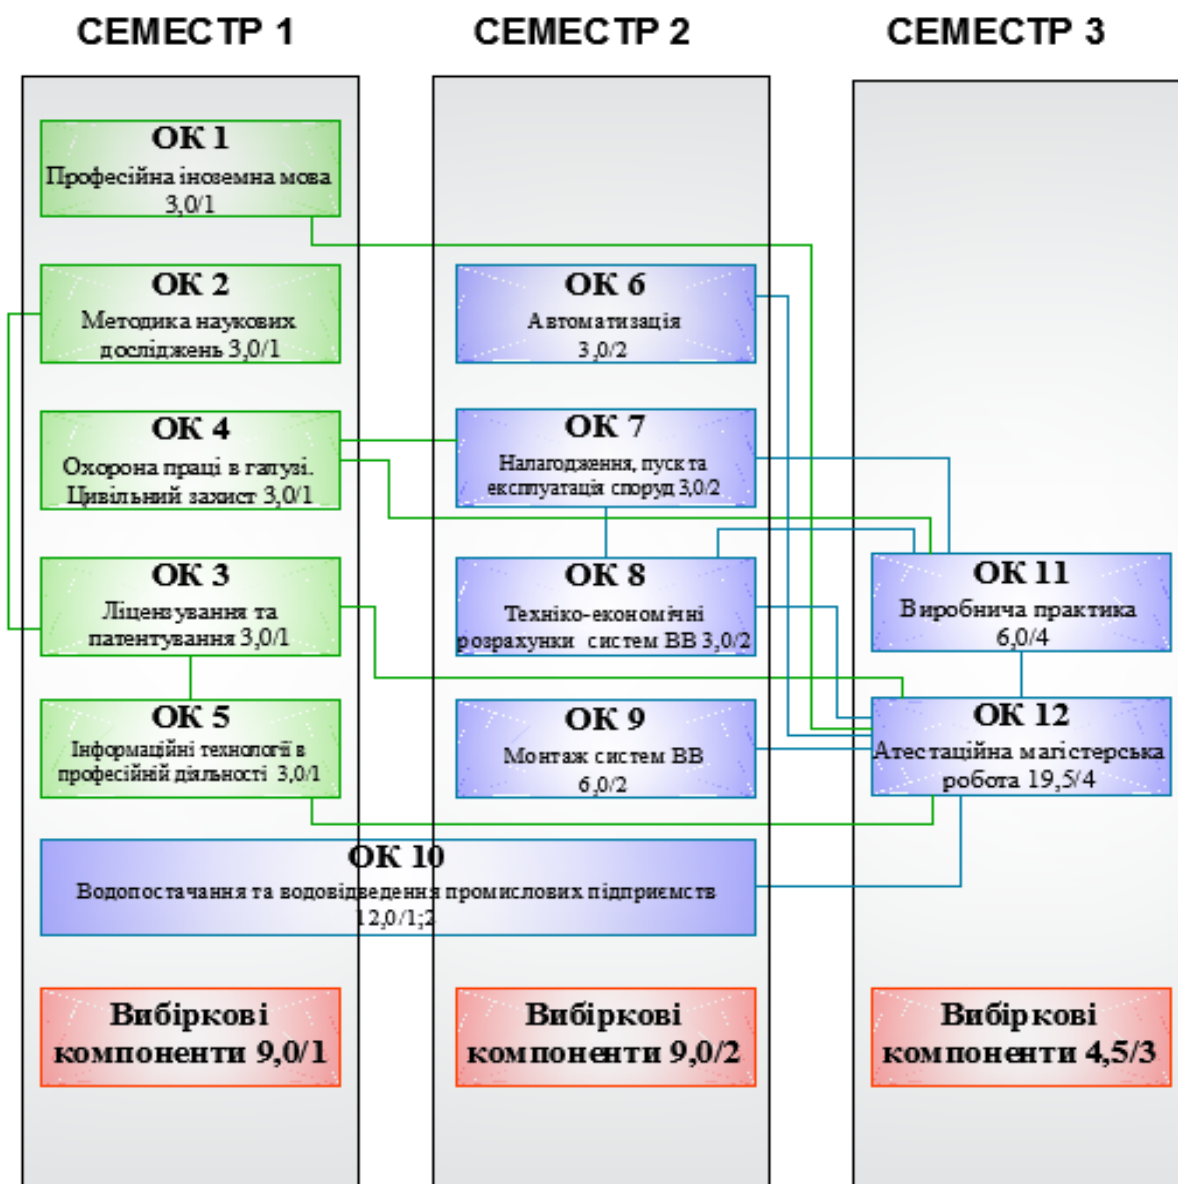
СЕМЕСТР 1

СЕМЕСТР 2

СЕМЕСТР 3

ОК 1
Професійна іноземна мова
3,0/1

ОК 2
Методика наукових досліджень 3,0/1

ОК 4
Охорона праці в галузі. Цивільний захист 3,0/1

ОК 3
Ліцензування та патентування 3,0/1

ОК 5
Інформаційні технології в професійній діяльності 3,0/1

ОК 6
Автоматизація
3,0/2

ОК 7
Налагодження, пуск та експлуатація споруд 3,0/2

ОК 8
Техніко-економічні розрахунки систем ВВ 3,0/2

ОК 9
Монтаж систем ВВ
6,0/2

ОК 11
Виробнича практика
6,0/4

ОК 12
Атестаційна магістерська робота 19,5/4

ОК 10
Водопостачання та водовідведення промислових підприємств
12,0/1;2

Вибіркові компоненти 9,0/1

Вибіркові компоненти 9,0/2

Вибіркові компоненти 4,5/3